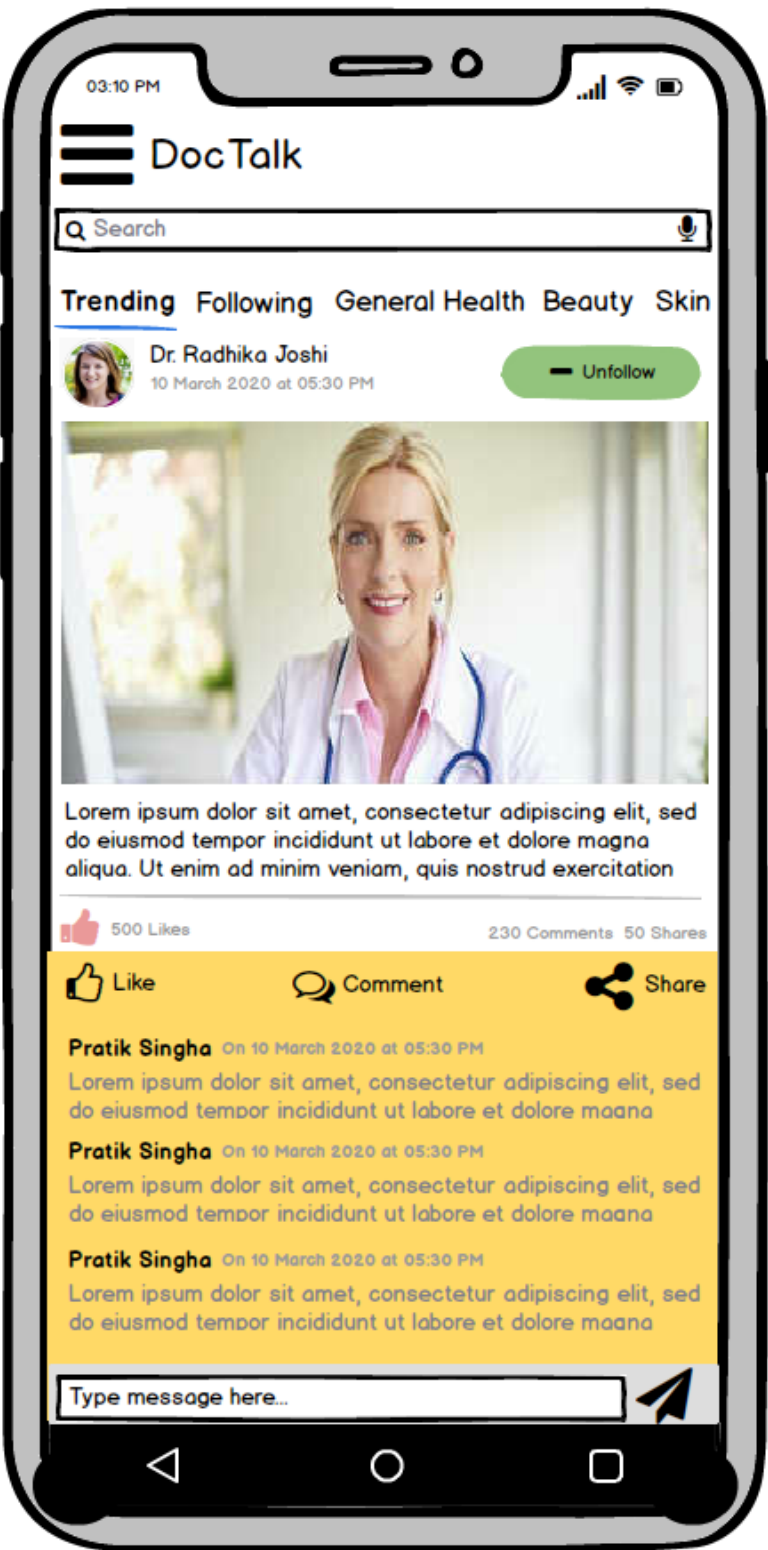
03:10 PM

DocTalk

Search

Trending Following General Health Beauty Skin

Dr. Radhika Joshi
10 March 2020 at 05:30 PM

Unfollow

Lorem ipsum dolor sit amet, consectetur adipiscing elit, sed do eiusmod tempor incididunt ut labore et dolore magna aliqua. Ut enim ad minim veniam, quis nostrud exercitation

500 Likes

230 Comments 50 Shares

Like Comment Share

Pratik Singha On 10 March 2020 at 05:30 PM
Lorem ipsum dolor sit amet, consectetur adipiscing elit, sed do eiusmod tempor incididunt ut labore et dolore magna

Pratik Singha On 10 March 2020 at 05:30 PM
Lorem ipsum dolor sit amet, consectetur adipiscing elit, sed do eiusmod tempor incididunt ut labore et dolore magna

Pratik Singha On 10 March 2020 at 05:30 PM
Lorem ipsum dolor sit amet, consectetur adipiscing elit, sed do eiusmod tempor incididunt ut labore et dolore magna

Type message here...